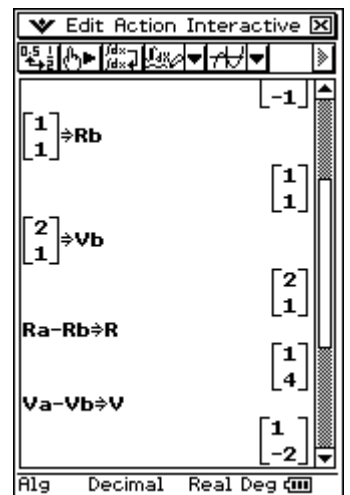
Edit Action Interactive

$\begin{bmatrix} -1 \end{bmatrix}$

$\begin{bmatrix} 1 \\ 1 \end{bmatrix} \Rightarrow Rb$

$\begin{bmatrix} 1 \\ 1 \end{bmatrix}$

$\begin{bmatrix} 2 \\ 1 \end{bmatrix} \Rightarrow Vb$

$\begin{bmatrix} 2 \\ 1 \end{bmatrix}$

Ra-Rb⇒R

$\begin{bmatrix} 1 \\ 4 \end{bmatrix}$

Va-Vb⇒V

$\begin{bmatrix} 1 \\ -2 \end{bmatrix}$

Alg Decimal Real Deg